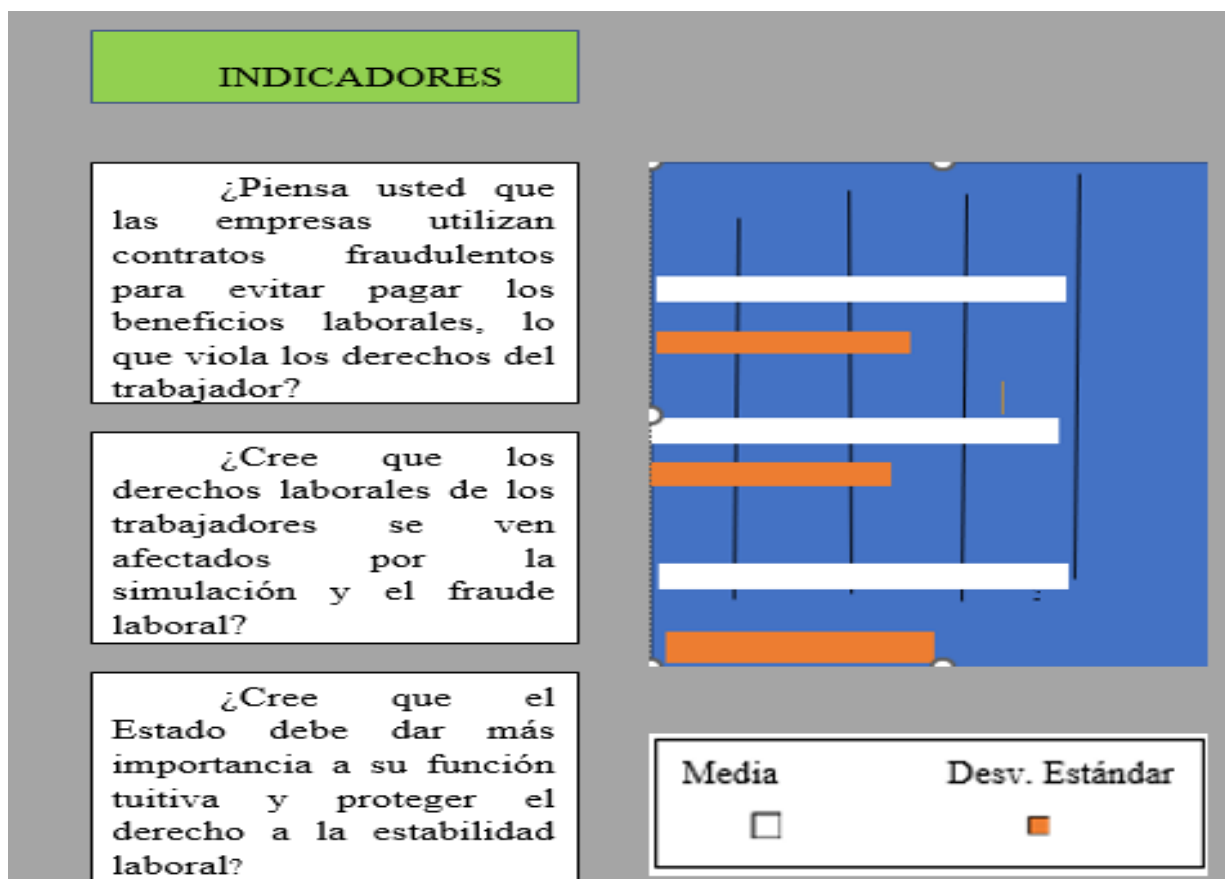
INDICADORES

¿Piensa usted que las empresas utilizan contratos fraudulentos para evitar pagar los beneficios laborales, lo que viola los derechos del trabajador?

¿Cree que los derechos laborales de los trabajadores se ven afectados por la simulación y el fraude laboral?

¿Cree que el Estado debe dar más importancia a su función tuitiva y proteger el derecho a la estabilidad laboral?

Media

Desv. Estándar